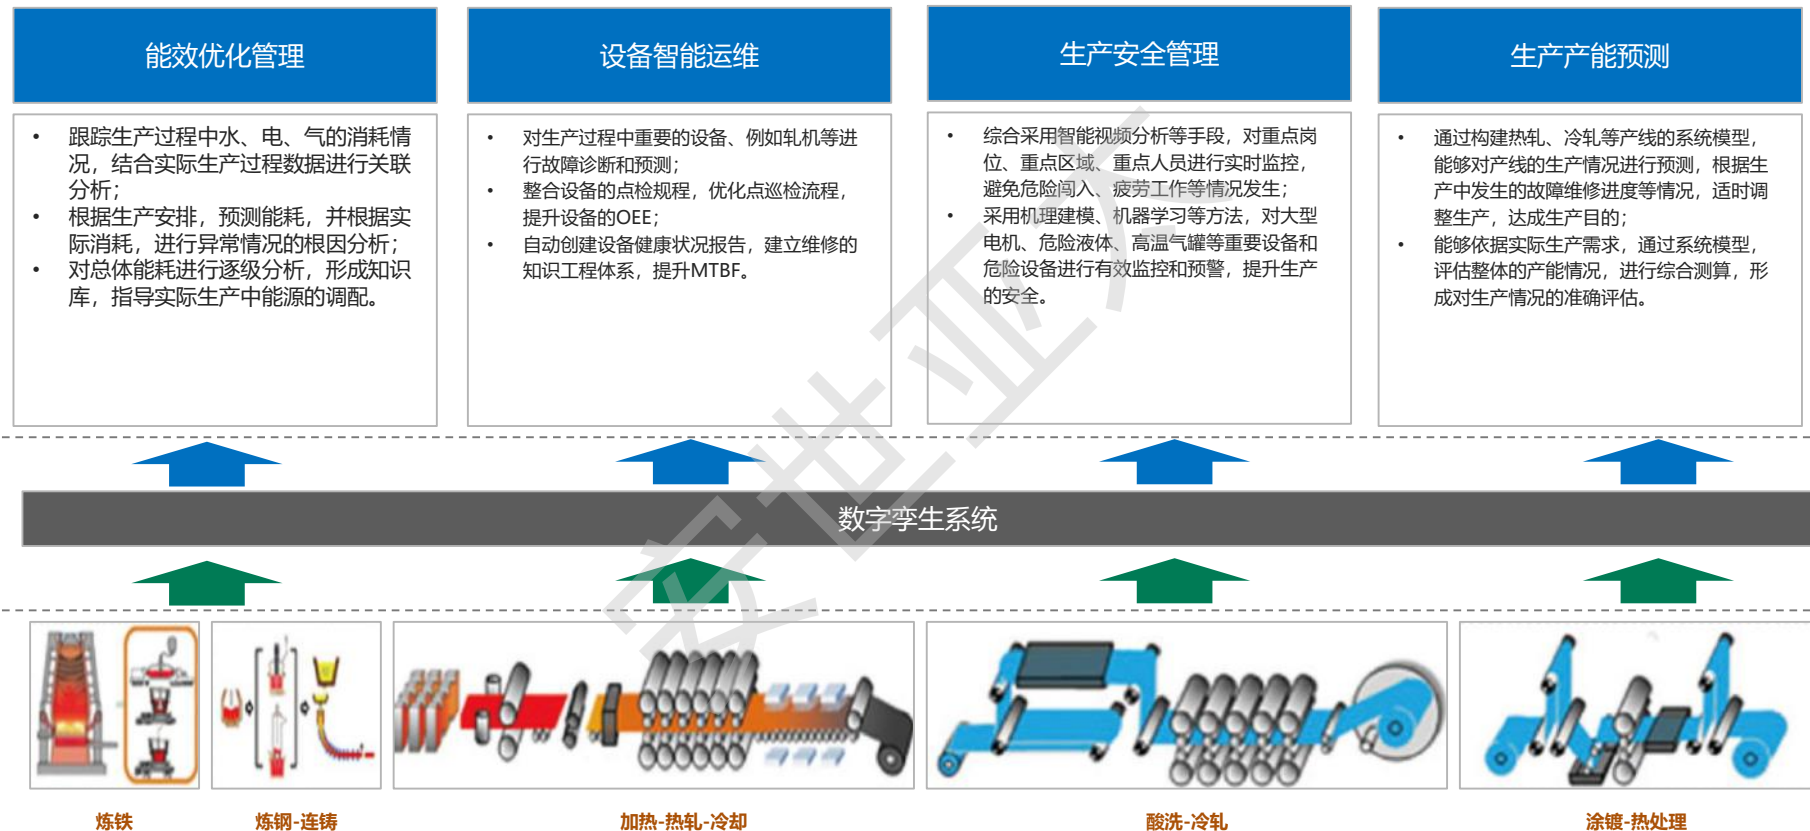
能效优化管理

- 跟踪生产过程中水、电、气的消耗情况，结合实际生产过程数据进行关联分析；
- 根据生产安排，预测能耗，并根据实际消耗，进行异常情况的根因分析；
- 对总体能耗进行逐级分析，形成知识库，指导实际生产中能源的调配。

设备智能运维

- 对生产过程中重要的设备、例如轧机等进行故障诊断和预测；
- 整合设备的点检规程，优化点巡检流程，提升设备的OEE；
- 自动创建设备健康状况报告，建立维修的知识工程体系，提升MTBF。

生产安全管理

- 综合采用智能视频分析等手段，对重点岗位、重点区域、重点人员进行实时监控，避免危险闯入、疲劳工作等情况发生；
- 采用机理建模、机器学习等方法，对大型电机、危险液体、高温气罐等重要设备和危险设备进行有效监控和预警，提升生产的安全。

生产产能预测

- 通过构建热轧、冷轧等产线的系统模型，能够对产线的生产情况进行预测，根据生产中发生的故障维修进度等情况，适时调整生产，达成生产目的；
- 能够依据实际生产需求，通过系统模型，评估整体的产能情况，进行综合测算，形成对生产情况的准确评估。

数字孪生系统

安世亚太

炼铁

炼钢-连铸

加热-热轧-冷却

酸洗-冷轧

涂镀-热处理